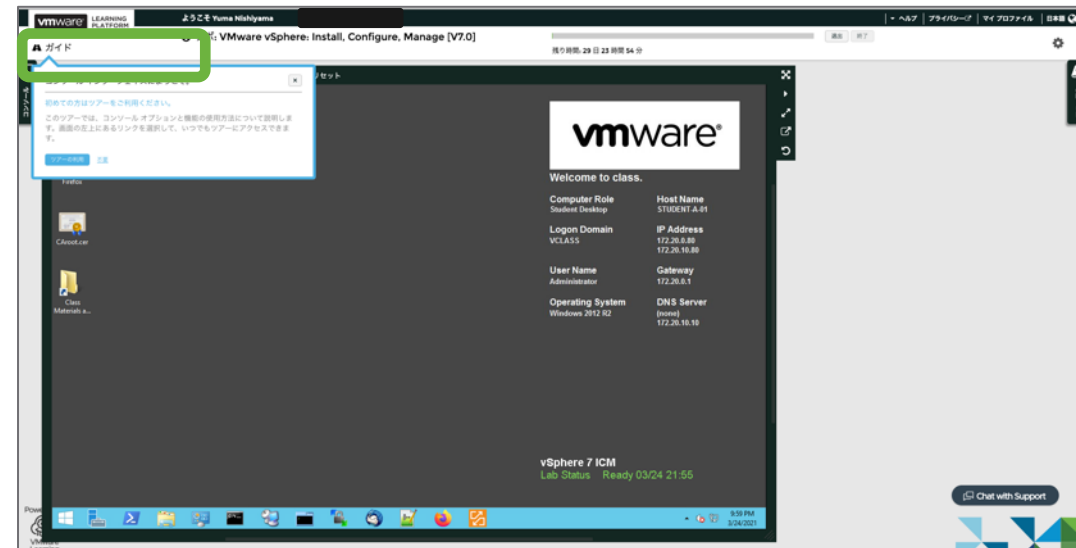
vmware LEARNING PLATFORM

ようこそ Yuma Nishiyama

▾ ヘルプ | プライバシー | マイ プロファイル | 日本語

ガイド

: VMware vSphere: Install, Configure, Manage [V7.0]

残り時間: 29 日 23 時間 54 分

退出 終了

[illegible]

初めての方はツアーをご利用ください。

このツアーでは、コンソール オプションと機能の使用方法について説明します。画面の左上にあるリンクを選択して、いつでもツアーにアクセスできます。

ツアーの利用 不要

リセット

コンソール

Firefox

CAroot.cer

Class Materials a...

vmware®

Welcome to class.

Computer Role
Student Desktop

Host Name
STUDENT-A-01

Logon Domain
VCLASS

IP Address
172.20.0.80
172.20.10.80

User Name
Administrator

Gateway
172.20.0.1

Operating System
Windows 2012 R2

DNS Server
(none)
172.20.10.10

vSphere 7 ICM
Lab Status Ready 03/24 21:55

9:59 PM
3/24/2021

Chat with Support

Powe

VMware